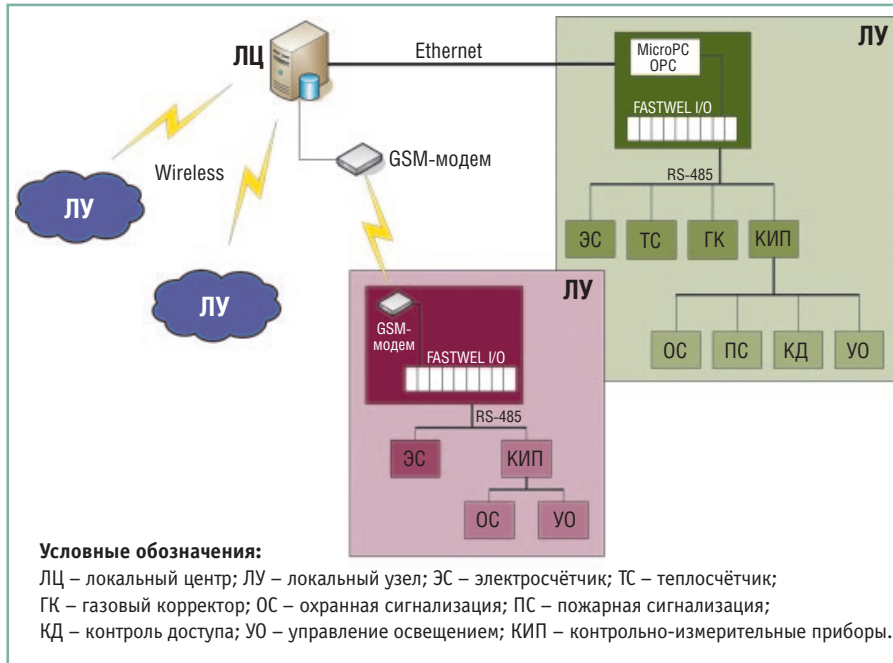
ЛЦ

Ethernet

ЛУ

MicroPC
OPC

FASTWEL I/O

RS-485

ЭС

ТС

ГК

КИП

ОС

ПС

КД

УО

Wireless

GSM-модем

ЛУ

ЛУ

ЛУ

GSM-модем

FASTWEL I/O

RS-485

ЭС

КИП

ОС

УО

**Условные обозначения:**
ЛЦ – локальный центр; ЛУ – локальный узел; ЭС – электросчётчик; ТС – теплосчётчик; ГК – газовый корректор; ОС – охранная сигнализация; ПС – пожарная сигнализация; КД – контроль доступа; УО – управление освещением; КИП – контрольно-измерительные приборы.